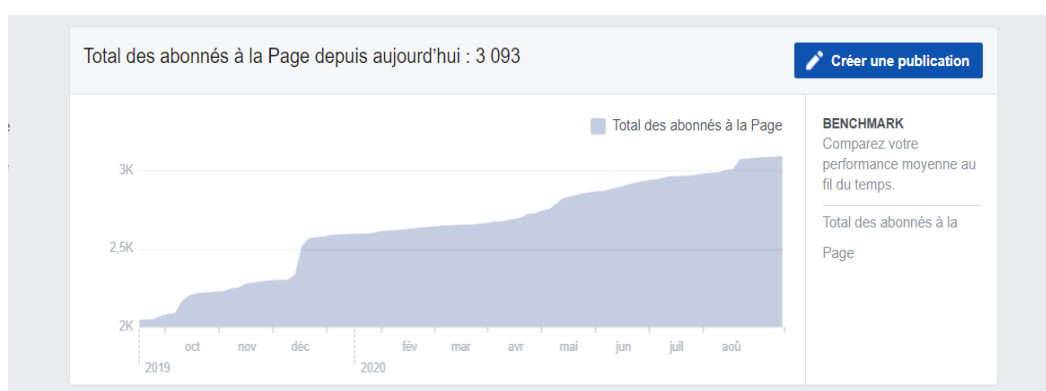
Total des abonnés à la Page depuis aujourd'hui : 3 093

Créer une publication

Total des abonnés à la Page

3K
2,5K
2K

oct nov déc fév mar avr mai jun juil aoû
2019 2020

BENCHMARK
Comparez votre performance moyenne au fil du temps.

Total des abonnés à la Page